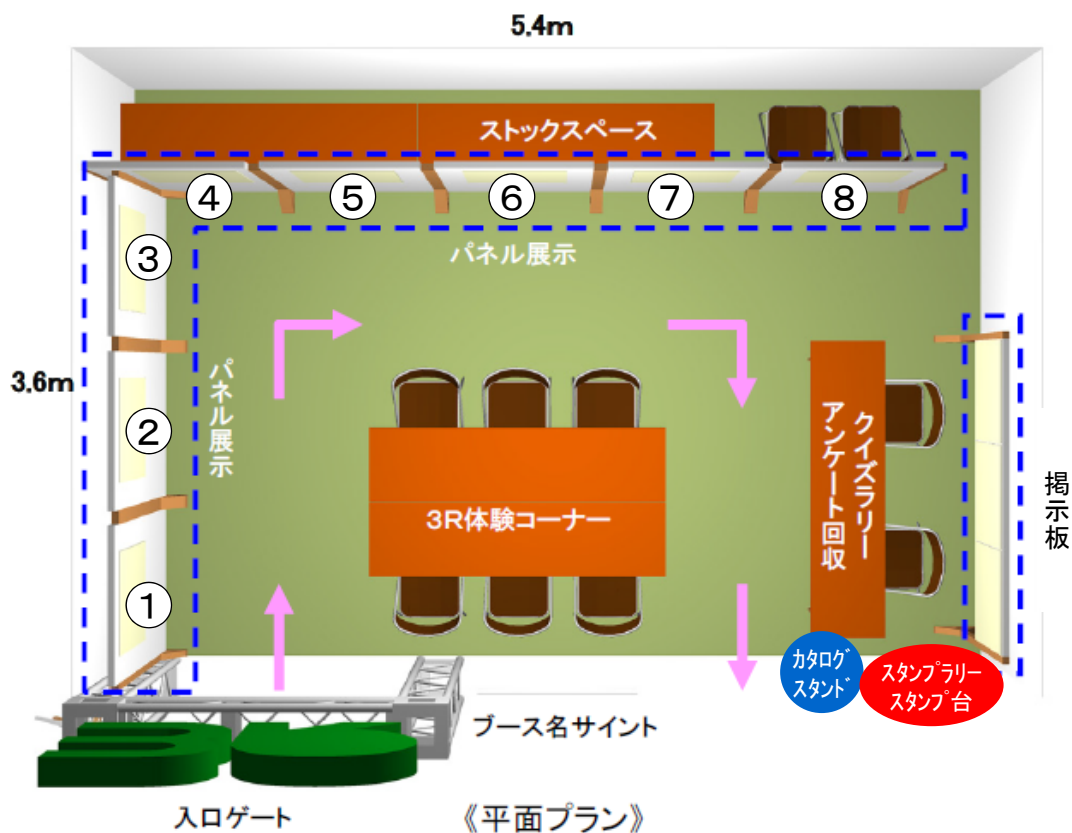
5.4m

ストックスペース

④ ⑤ ⑥ ⑦ ⑧

③

パネル展示

3.6m

パネル展示

②

①

3R体験コーナー

クイズラリー
アンケート回収

掲示板

カタログスタンド

スタンプラリースタンプ台

ブース名サイント

入口ゲート

《平面プラン》